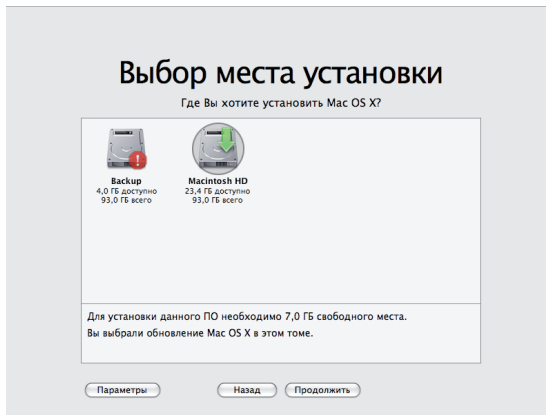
Выбор места установки

Где Вы хотите установить Mac OS X?

Backup
4,0 ГБ доступно
93,0 ГБ всего

Macintosh HD
23,4 ГБ доступно
93,0 ГБ всего

Для установки данного ПО необходимо 7,0 ГБ свободного места.
Вы выбрали обновление Mac OS X в этом томе.

Параметры

Назад

Продолжить